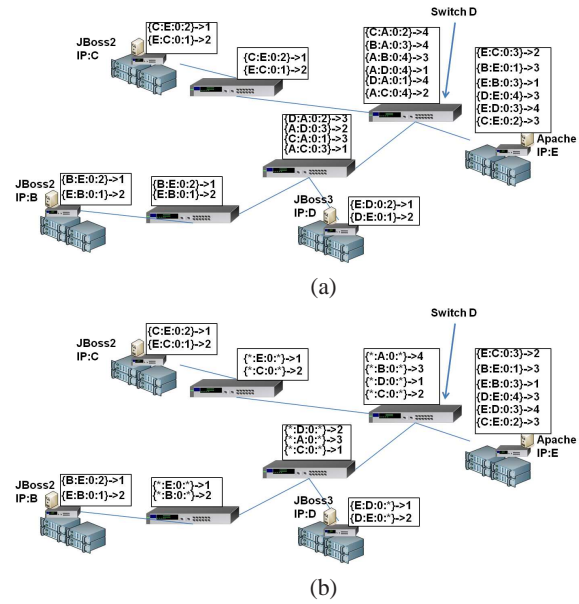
Switch D

JBoss2
IP:C

{C:E:0:2}->1
{E:C:0:1}->2

{C:E:0:2}->1
{E:C:0:1}->2

{C:A:0:2}->4
{B:A:0:3}->4
{A:B:0:4}->3
{A:D:0:4}->1
{D:A:0:1}->4
{A:C:0:4}->2

{E:C:0:3}->2
{B:E:0:1}->3
{E:B:0:3}->1
{D:E:0:4}->3
{E:D:0:3}->4
{C:E:0:2}->3

Apache
IP:E

{D:A:0:2}->3
{A:D:0:3}->2
{C:A:0:1}->3
{A:C:0:3}->1

JBoss2
IP:B

{B:E:0:2}->1
{E:B:0:1}->2

{B:E:0:2}->1
{E:B:0:1}->2

JBoss3
IP:D

{E:D:0:2}->1
{D:E:0:1}->2

(a)

Switch D

JBoss2
IP:C

{C:E:0:2}->1
{E:C:0:1}->2

{*:E:0:*}->1
{*:C:0:*}->2

{*:A:0:*}->4
{*:B:0:*}->3
{*:D:0:*}->1
{*:C:0:*}->2

{E:C:0:3}->2
{B:E:0:1}->3
{E:B:0:3}->1
{D:E:0:4}->3
{E:D:0:3}->4
{C:E:0:2}->3

Apache
IP:E

{*:D:0:*}->2
{*:A:0:*}->3
{*:C:0:*}->1

JBoss2
IP:B

{B:E:0:2}->1
{E:B:0:1}->2

{*:E:0:*}->1
{*:B:0:*}->2

JBoss3
IP:D

{E:D:0:*}->1
{D:E:0:*}->2

(b)